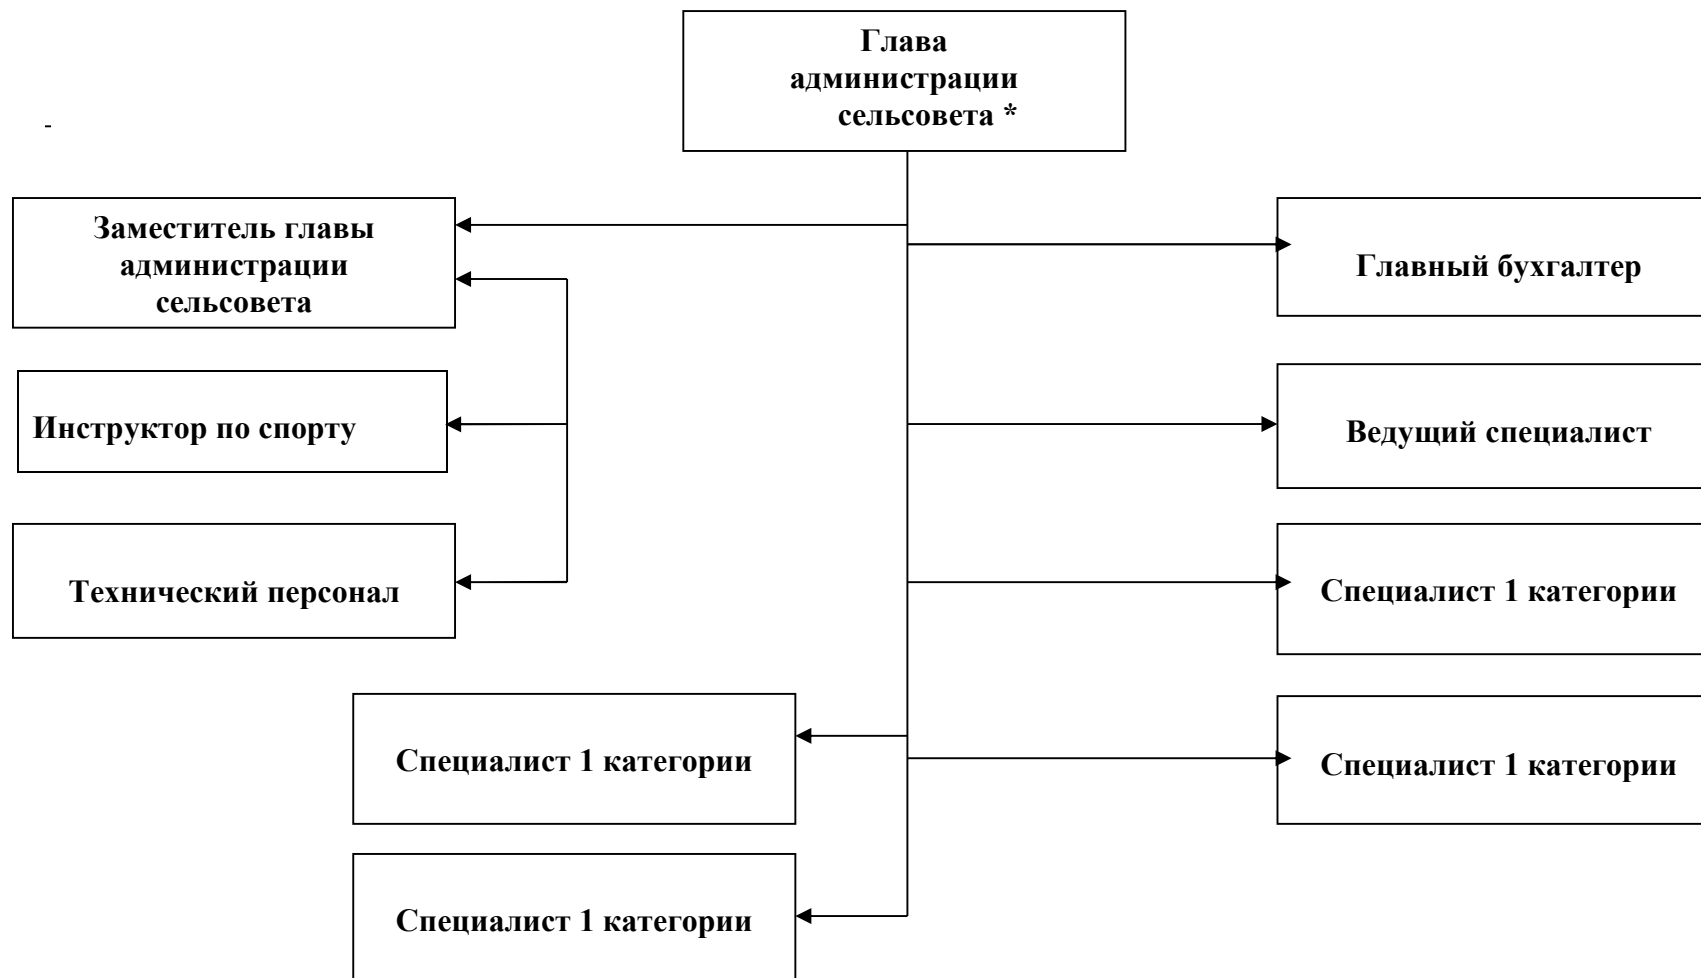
Глава администрации сельсовета *

-

Заместитель главы администрации сельсовета

Главный бухгалтер

Инструктор по спорту

Ведущий специалист

Технический персонал

Специалист 1 категории

Специалист 1 категории

Специалист 1 категории

Специалист 1 категории